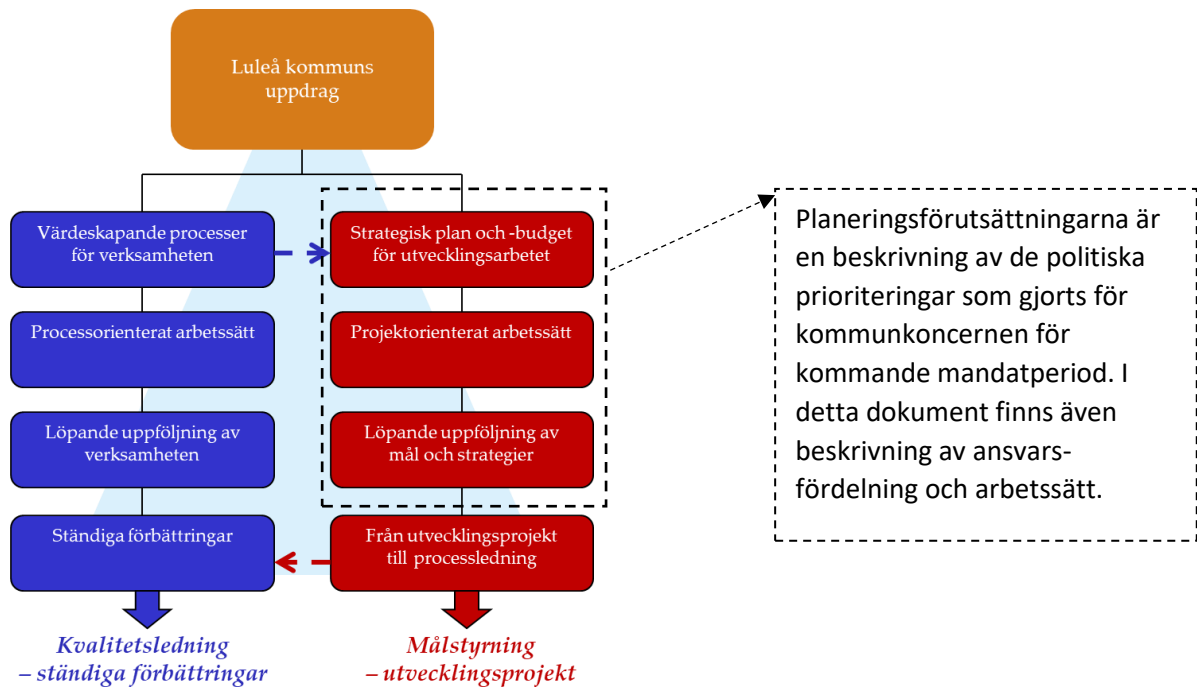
Luleå kommuns uppdrag

Värdeskapande processer för verksamheten

Processorienterat arbetssätt

Löpande uppföljning av verksamheten

Ständiga förbättringar

Strategisk plan och -budget för utvecklingsarbetet

Projektorienterat arbetssätt

Löpande uppföljning av mål och strategier

Från utvecklingsprojekt till processledning

Kvalitetsledning – ständiga förbättringar

Målstyrning – utvecklingsprojekt

Planeringsförutsättningarna är en beskrivning av de politiska prioriteringar som gjorts för kommunkoncernen för kommande mandatperiod. I detta dokument finns även beskrivning av ansvarsfördelning och arbetssätt.